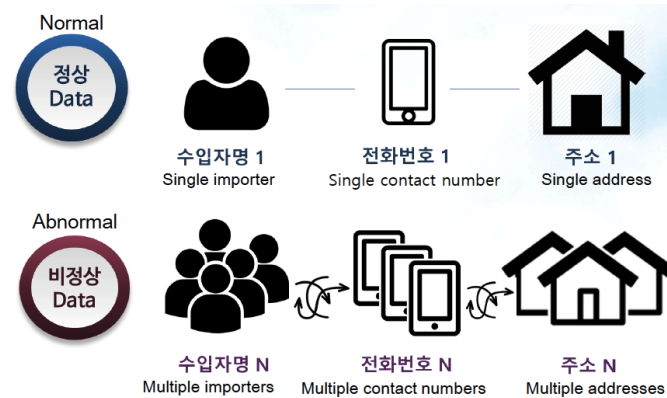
Normal

정상 Data

수입자명 1
Single importer

전화번호 1
Single contact number

주소 1
Single address

Abnormal

비정상 Data

수입자명 N
Multiple importers

전화번호 N
Multiple contact numbers

주소 N
Multiple addresses